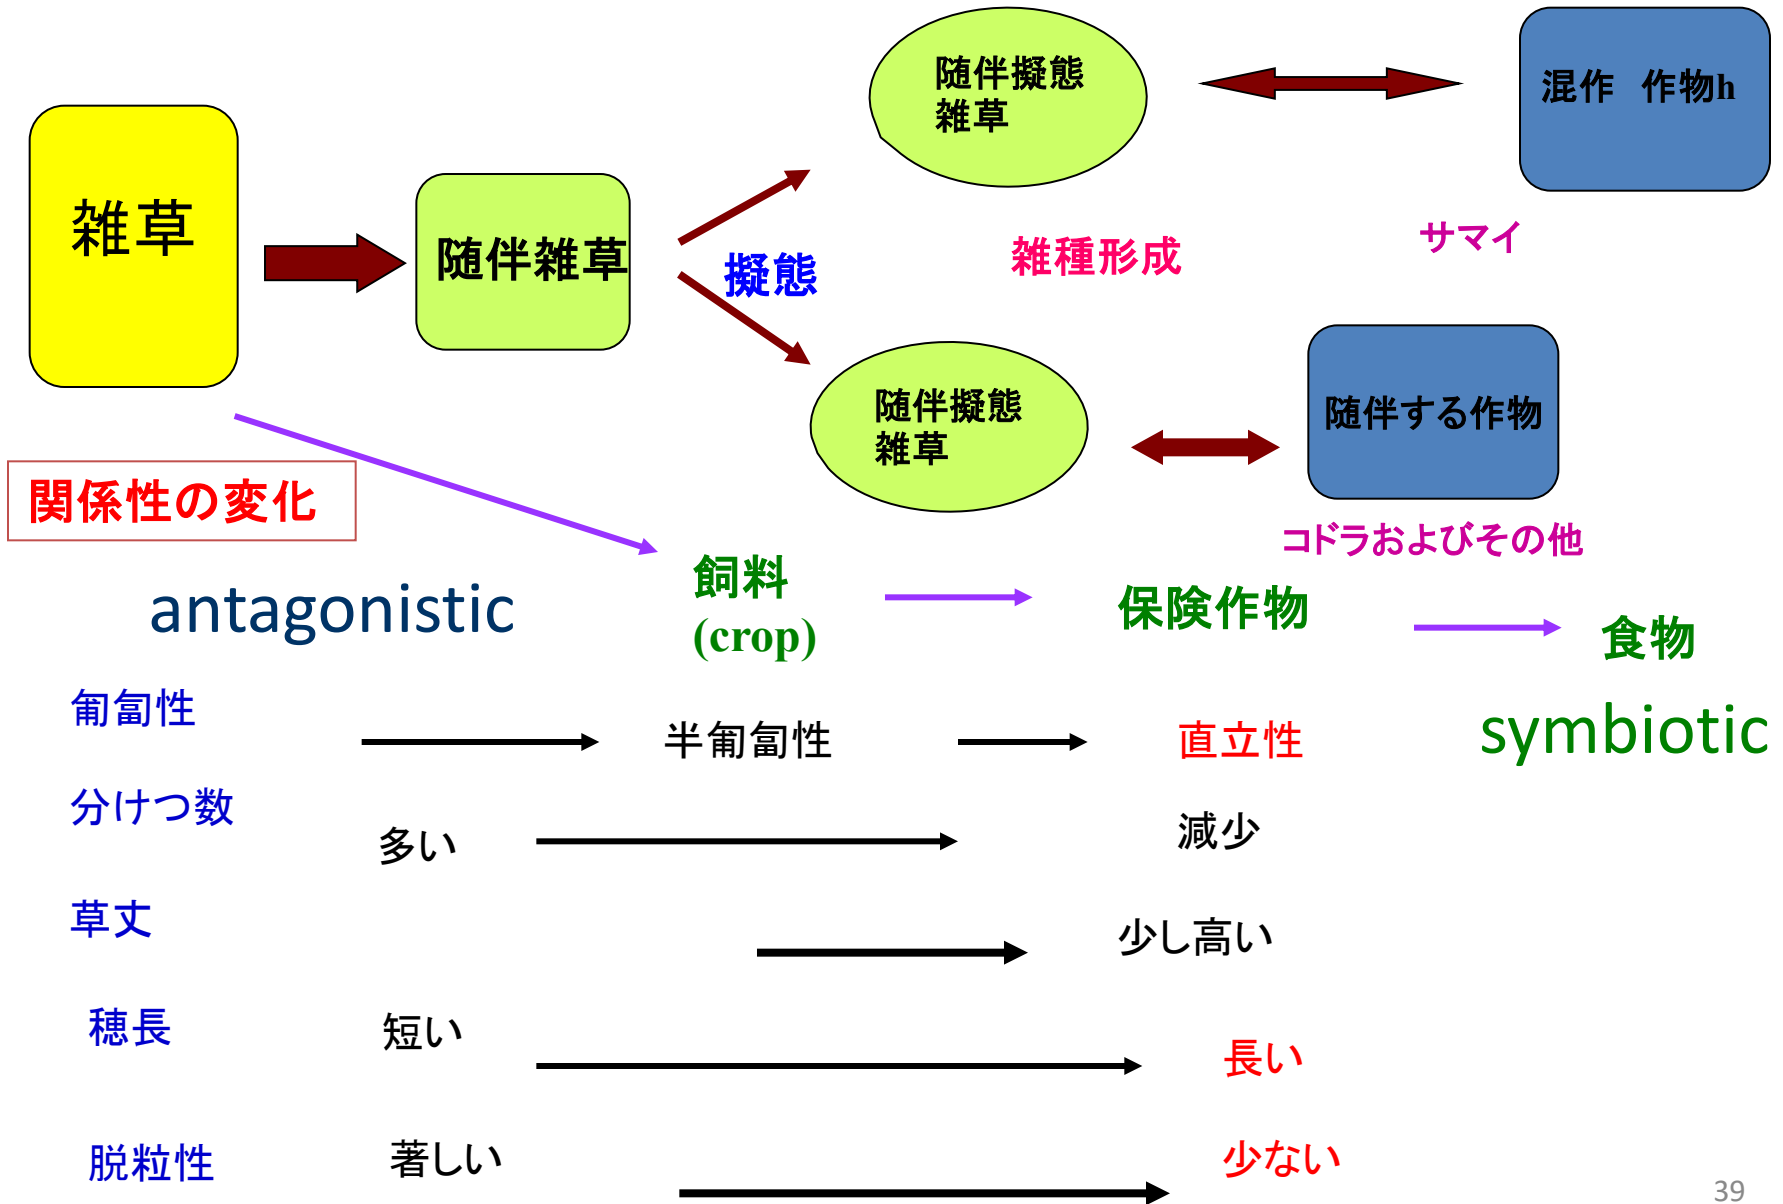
雑草

随伴雑草

擬態

随伴擬態
雑草

雑種形成

混作　作物h

サマイ

随伴擬態
雑草

随伴する作物

コドラおよびその他

関係性の変化

antagonistic

飼料
(crop)

保険作物

食物

symbiotic

匍匐性

半匍匐性

直立性

分けつ数

多い

減少

草丈

少し高い

穂長

短い

長い

脱粒性

著しい

少ない

39